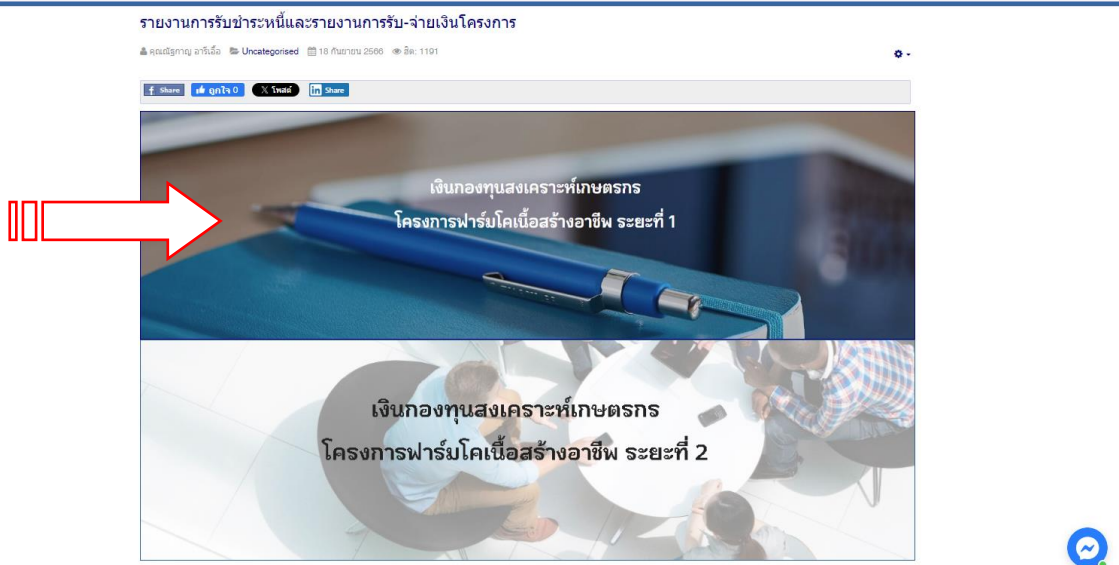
รายงานการรับชำระหนี้และรายงานการรับ-จ่ายเงินโครงการ

คุณณัฐกาญ อาริเอื้อ Uncategorised 18 กันยายน 2566 ฮิต: 1191

Share ถูกใจ 0 โพสต์ Share

เงินกองทุนสงเคราะห์เกษตรกร
โครงการฟาร์มโคเนื้อสร้างอาชีพ ระยะที่ 1

เงินกองทุนสงเคราะห์เกษตรกร
โครงการฟาร์มโคเนื้อสร้างอาชีพ ระยะที่ 2